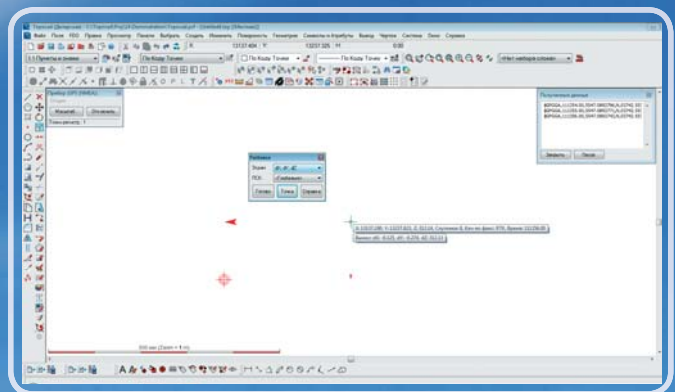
Файл Поле ГЕО Правка Просмотр Панели Выбрать Создать Изменить Поверхность Геометрия Символы и Атрибуты Вывод Чертеж Система Окно Справка

По Коду Точки

По Коду Точки

Прибор GPS (NMEA)

Извлечь

Отменить

Разбивка

Готово

Точка

Справка

Полученные данные

Записать

После

500 мм (Zoom = 1 m)